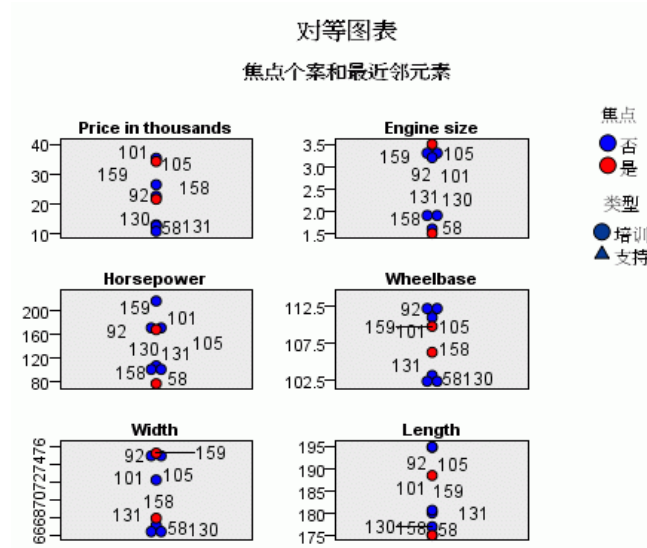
对等图表

焦点个案和最近邻元素

焦点
否
是

类型
培训
支持

Price in thousands
40
30
20
10
101
105
159
158
92
130
58131

Engine size
3.5
3.0
2.5
2.0
1.5
159
105
92
101
131
130
158
58

Horsepower
200
160
120
80
159
101
92
105
130
131
158
58

Wheelbase
112.5
107.5
102.5
92
159
101
105
158
131
58130

Width
66687072747476
92
159
101
105
158
131
58130

Length
195
190
185
180
175
92
105
101
159
131
130158
58